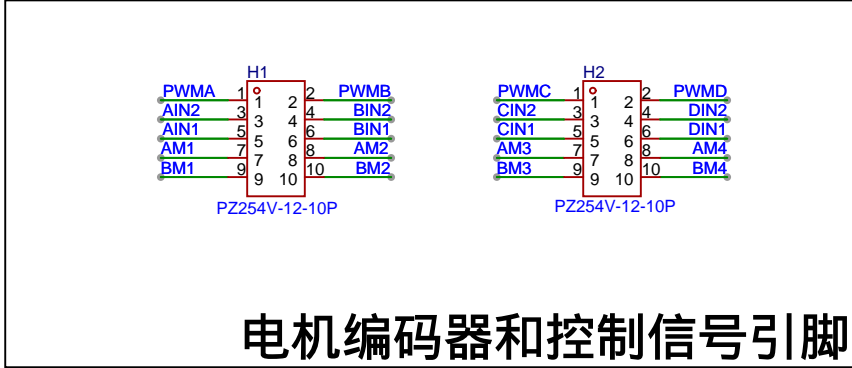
H1

| PWMA | 1 | 1 | 2 | 2 | PWMB |
|---|---|---|---|---|---|
| AIN2 | 3 | 3 | 4 | 4 | BIN2 |
| AIN1 | 5 | 5 | 6 | 6 | BIN1 |
| AM1 | 7 | 7 | 8 | 8 | AM2 |
| BM1 | 9 | 9 | 10 | 10 | BM2 |

PZ254V-12-10P

H2

| PWMC | 1 | 1 | 2 | 2 | PWMD |
|---|---|---|---|---|---|
| CIN2 | 3 | 3 | 4 | 4 | DIN2 |
| CIN1 | 5 | 5 | 6 | 6 | DIN1 |
| AM3 | 7 | 7 | 8 | 8 | AM4 |
| BM3 | 9 | 9 | 10 | 10 | BM4 |

PZ254V-12-10P

电机编码器和控制信号引脚